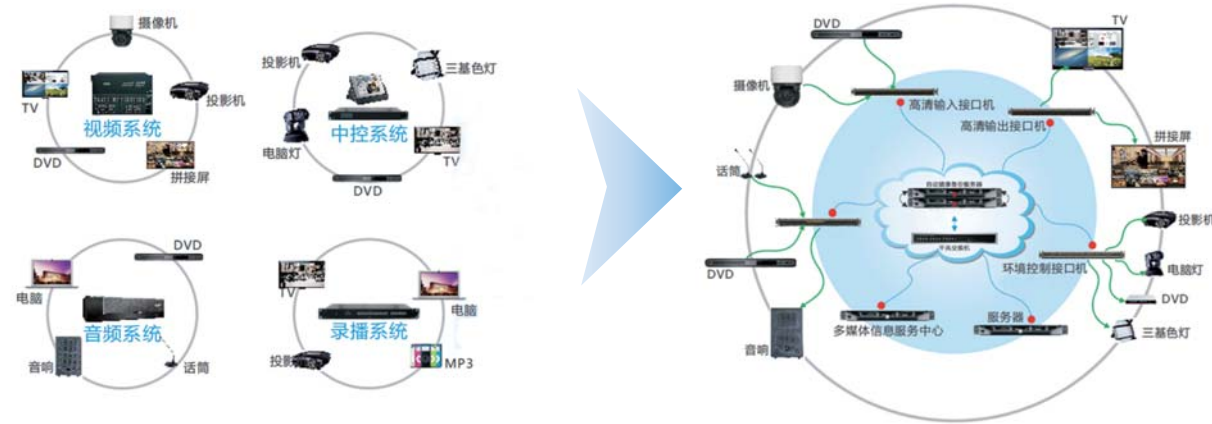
摄像机
TV
投影机
视频系统
DVD
拼接屏

投影机
三基色灯
中控系统
电脑灯
TV
DVD

DVD
电脑
音频系统
音响
话筒

TV
电脑
录播系统
投影
MP3

DVD
TV
摄像机
高清输入接口机
高清输出接口机
拼接屏
话筒
投影机
电脑灯
DVD
环境控制接口机
DVD
三基色灯
服务器
多媒体信息服务中心
音响